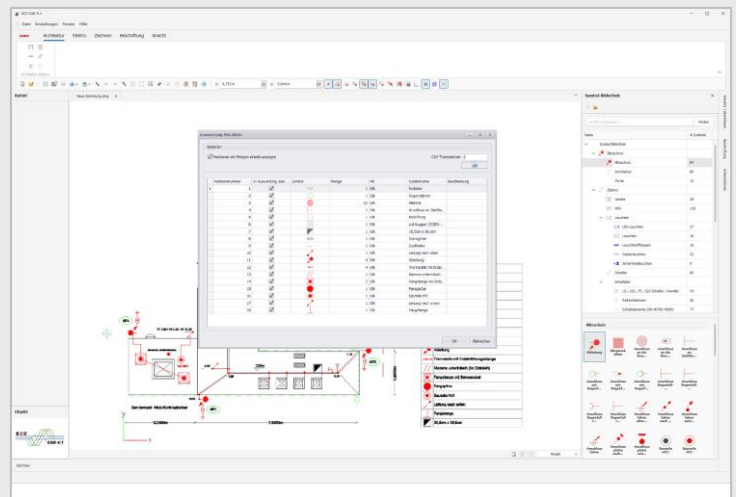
BEG CAD 4.1

Datei Einstellungen Fenster Hilfe

Architektur Elektro Zeichnen Beschriftung Ansicht

Neue Zeichnung.dwg

Auswertung Blitzschutz

Filter

Positionen mit Mengen ablesen anzeigen

CSV Trennzeichen ;

| Positionsnummer | In auswertung | Bez | Symbol | Menge | ME | Symbolname | Beschreibung |
|---|---|---|---|---|---|---|---|
| 1 | | | | 1 | Stk | Auffahrer | |
| 2 | | | | 1 | Stk | Fangstab | |
| 3 | | | | 12 | Stk | Masche | |
| 4 | | | | 1 | Stk | Anschluss an Stahlb. | |
| 5 | | | | 1 | Stk | Ableitung | |
| 6 | | | | 1 | Stk | Luftfangpl. | |
| 7 | | | | 1 | Stk | 30,0cm x 30,0cm | |
| 8 | | | | 1 | Stk | Dachsparren | |
| 9 | | | | 1 | Stk | Dachfirst | |
| 10 | | | | 1 | Stk | Leitung nach oben | |
| 11 | | | | 4 | Stk | Ableitung | |
| 12 | | | | 4 | Stk | Trennstelle mit Ende | |
| 13 | | | | 1 | Stk | Klemme unterirdisch | |
| 14 | | | | 1 | Stk | Fangstange mit Sicht | |
| 15 | | | | 1 | Stk | Fangstange | |
| 16 | | | | 1 | Stk | Mehrfach | |
| 17 | | | | 1 | Stk | Leitung nach unten | |
| 18 | | | | 1 | Stk | Fangstange | |

OK Abbrechen

Ableitung
Trennstelle mit Erdeinführungsstange
Klemme unterirdisch (im Erdreich)
Fangstange mit Betonsockel
Fangspitze
Bauteile PVC
Leitung nach unten
Fangstange
30,0cm x 30,0cm

Symbol Bibliothek

Name | # Symbole

Symbol Bibliothek
Blitzschutz
Blitzschutz 84
Architektur 60
Erde 25
Elektro
Geräte 38
Anschluss 128
Leuchten
LED-Leuchten 27
Leuchten 36
Leuchtstofflampen 16
Downlights 14
Sicherheitsleuchten 8
Schalter
Schaltplan
Schaltanlage 54
Schaltplan DIN 40700 40900 77

Blitzschutz

Objekt

Zeichnen

Modell